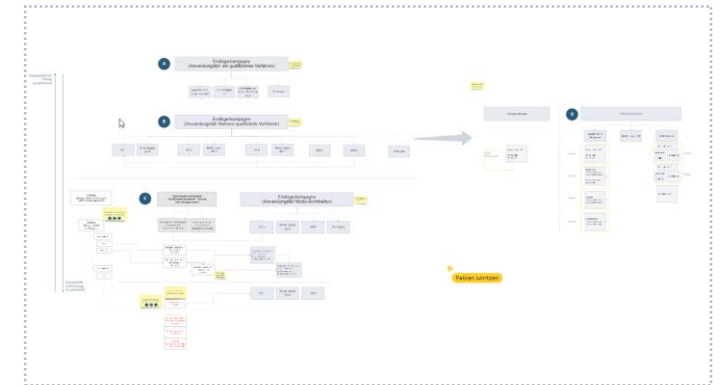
Endlagerkampagne
(Anwendungsfall: als qualifiziertes Verfahren)

Endlagerkampagne
(Anwendungsfall: Weiteres qualifiziertes Verfahren)

Endlagerkampagne
(Anwendungsfall: Modul-Architektur)

Endlagerkampagne

Fabian Wintzen

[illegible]